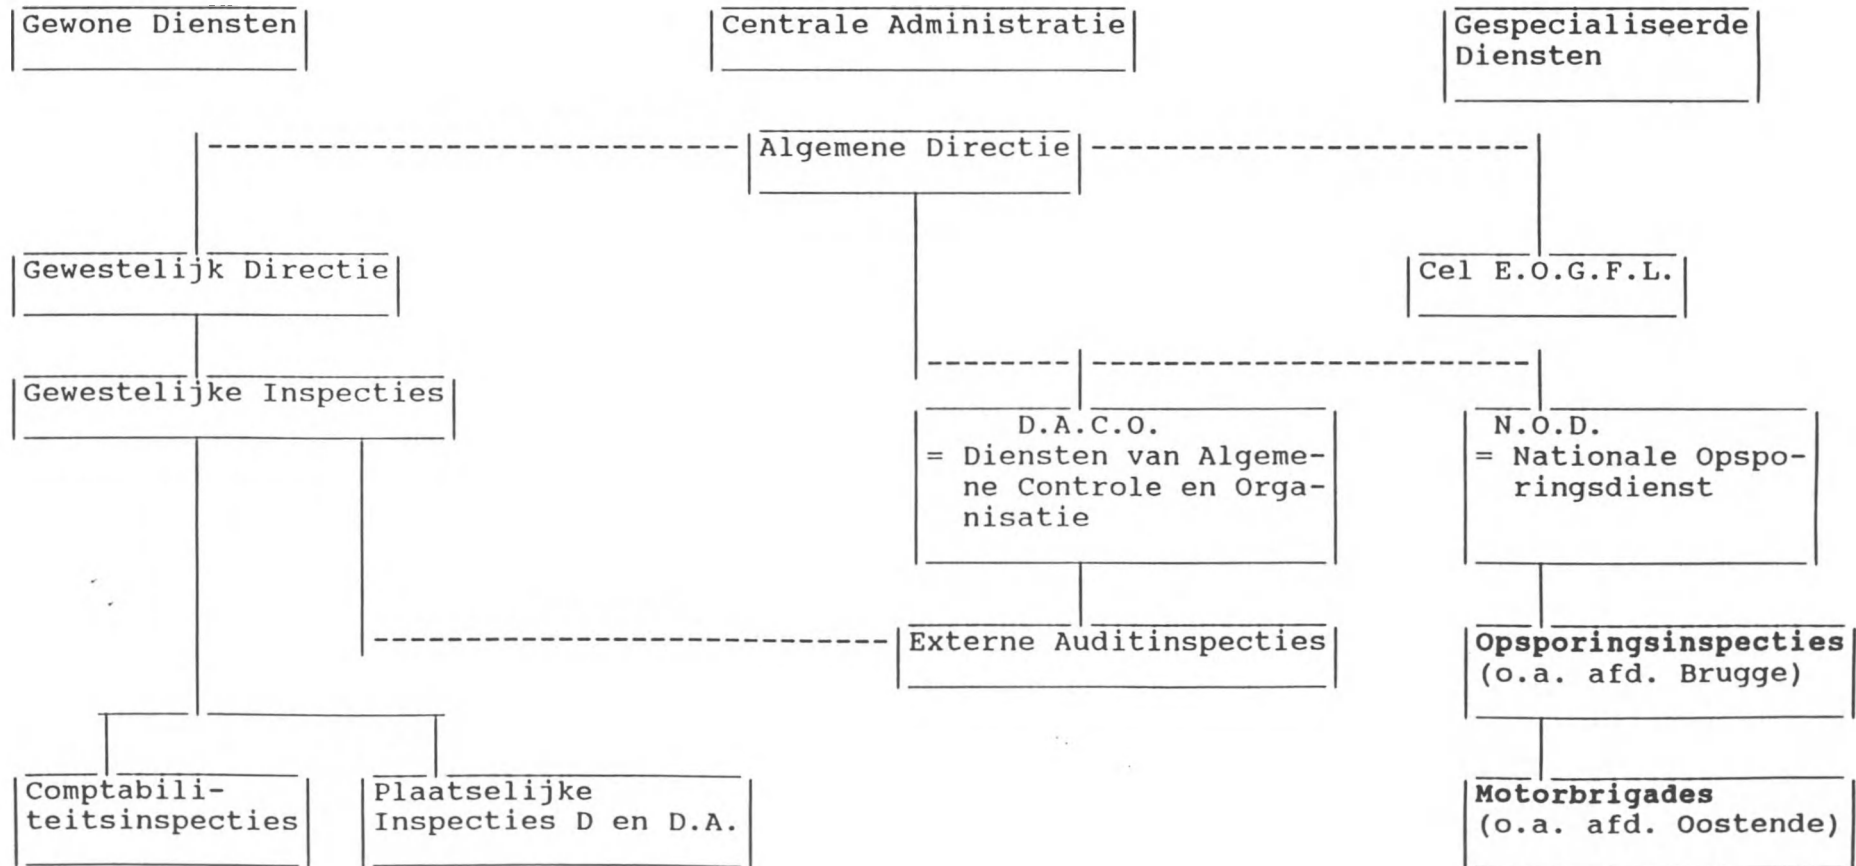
Gewone Diensten

Centrale Administratie

Gespecialiseerde Diensten

Algemene Directie

Gewestelijk Directie

Cel E.O.G.F.L.

Gewestelijke Inspecties

D.A.C.O.
= Diensten van Algemene Controle en Organisatie

N.O.D.
= Nationale Opsporingsdienst

Externe Auditinspecties

**Opsporingsinspecties**
(o.a. afd. Brugge)

Comptabiliteitsinspecties

Plaatselijke Inspecties D en D.A.

**Motorbrigades**
(o.a. afd. Oostende)